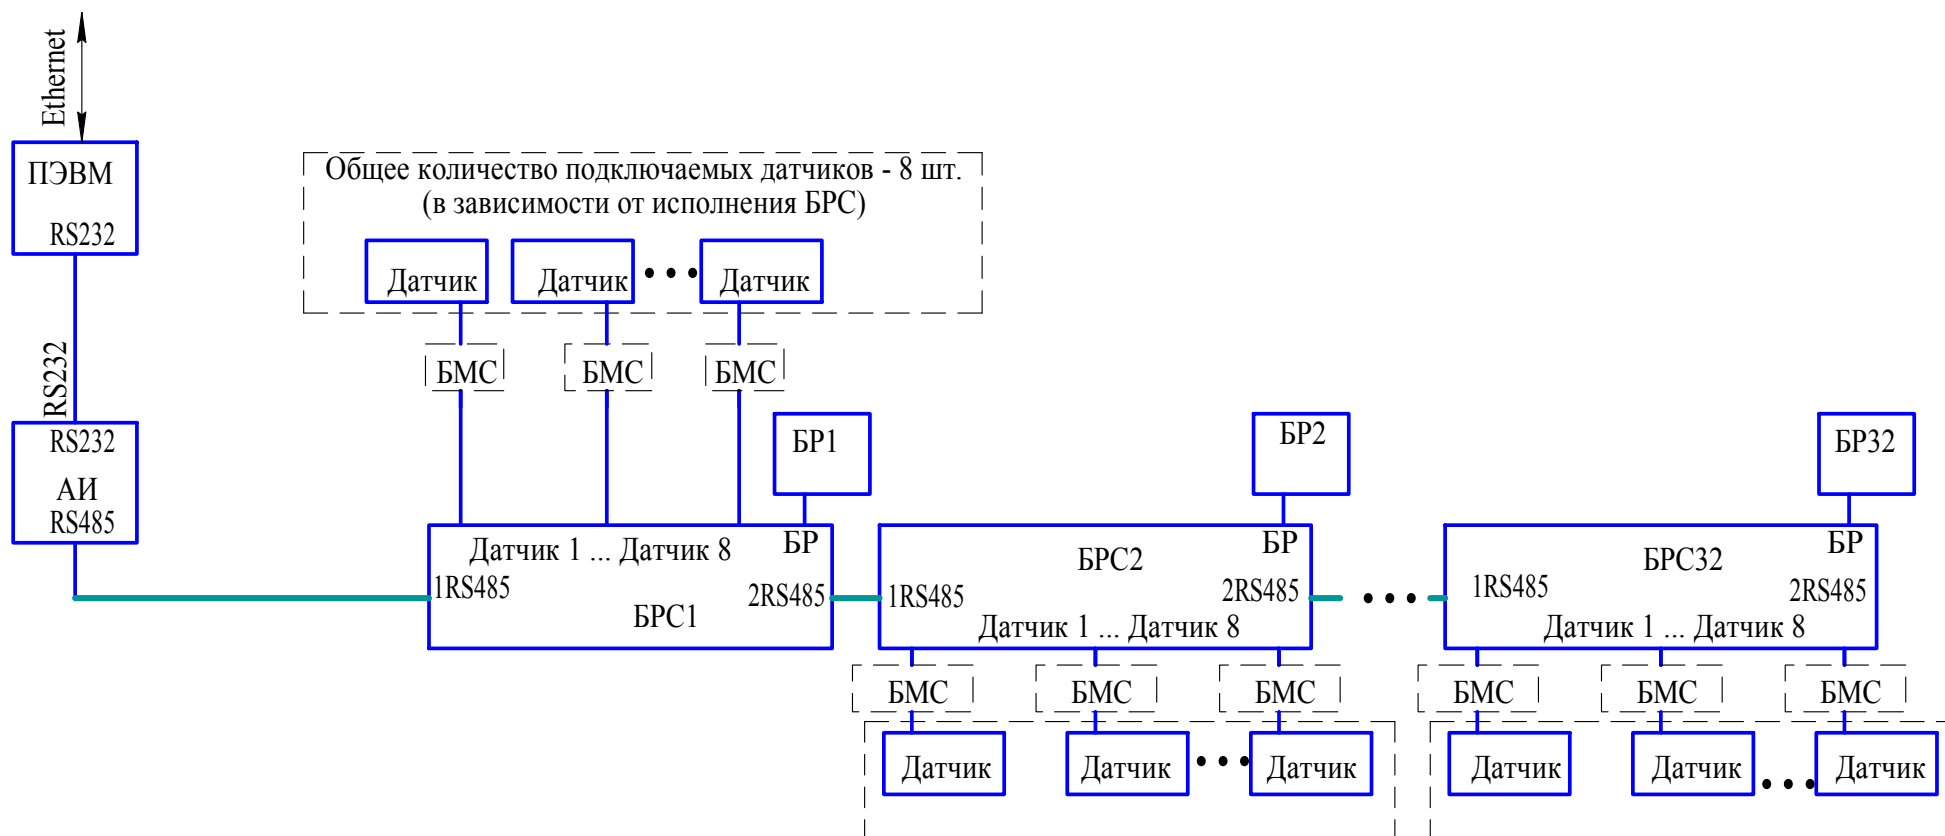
Ethernet

ПЭВМ
RS232

RS232

RS232
АИ
RS485

Общее количество подключаемых датчиков - 8 шт.
(в зависимости от исполнения БРС)

Датчик
Датчик
Датчик

БМС
БМС
БМС

БР1
БР2
БР32

Датчик 1 ... Датчик 8
БР
1RS485
2RS485
БРС1

БРС2
БР
1RS485
2RS485
Датчик 1 ... Датчик 8

БРС32
БР
1RS485
2RS485
Датчик 1 ... Датчик 8

БМС
БМС
БМС
БМС
БМС
БМС

Датчик
Датчик
Датчик
Датчик
Датчик
Датчик